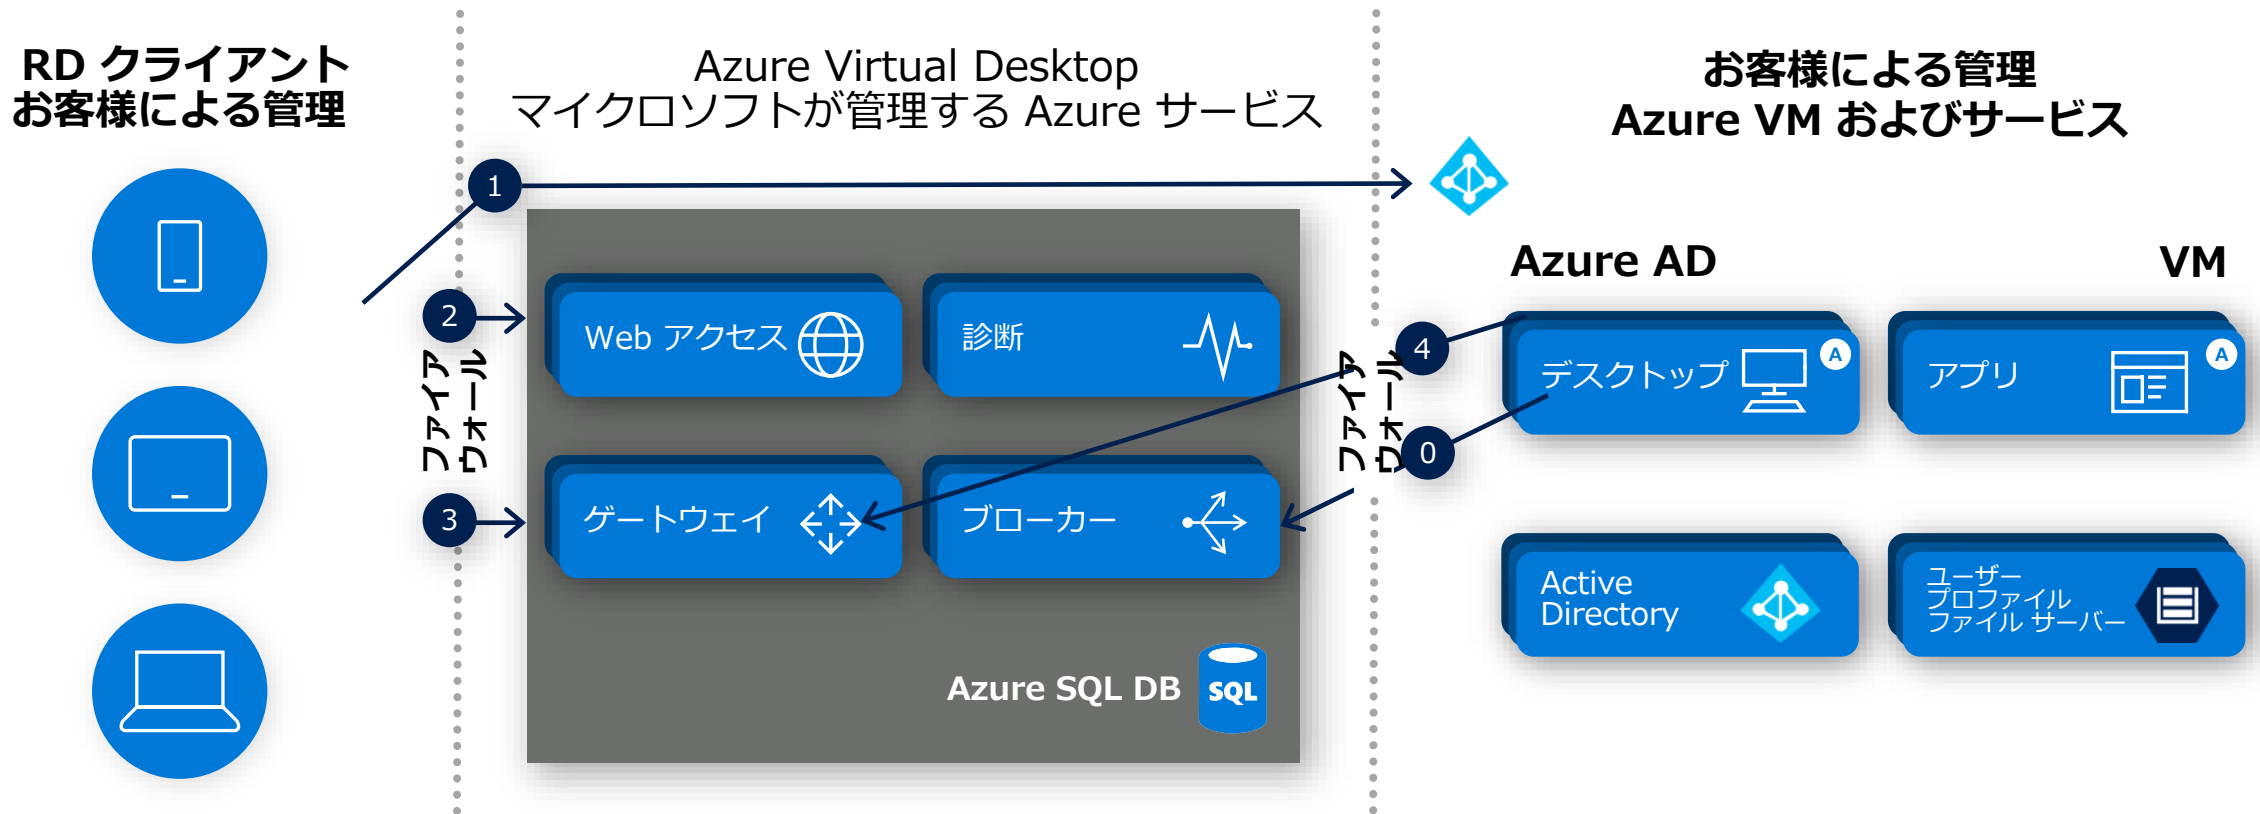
RD クライアント
お客様による管理

Azure Virtual Desktop
マイクロソフトが管理する Azure サービス

お客様による管理
Azure VM およびサービス

1

2

3

ファイアウォール

Web アクセス

診断

ゲートウェイ

ブローカー

Azure SQL DB

SQL

ファイアウォール

4

0

Azure AD

VM

デスクトップ

A

アプリ

A

Active Directory

ユーザー プロファイル ファイル サーバー